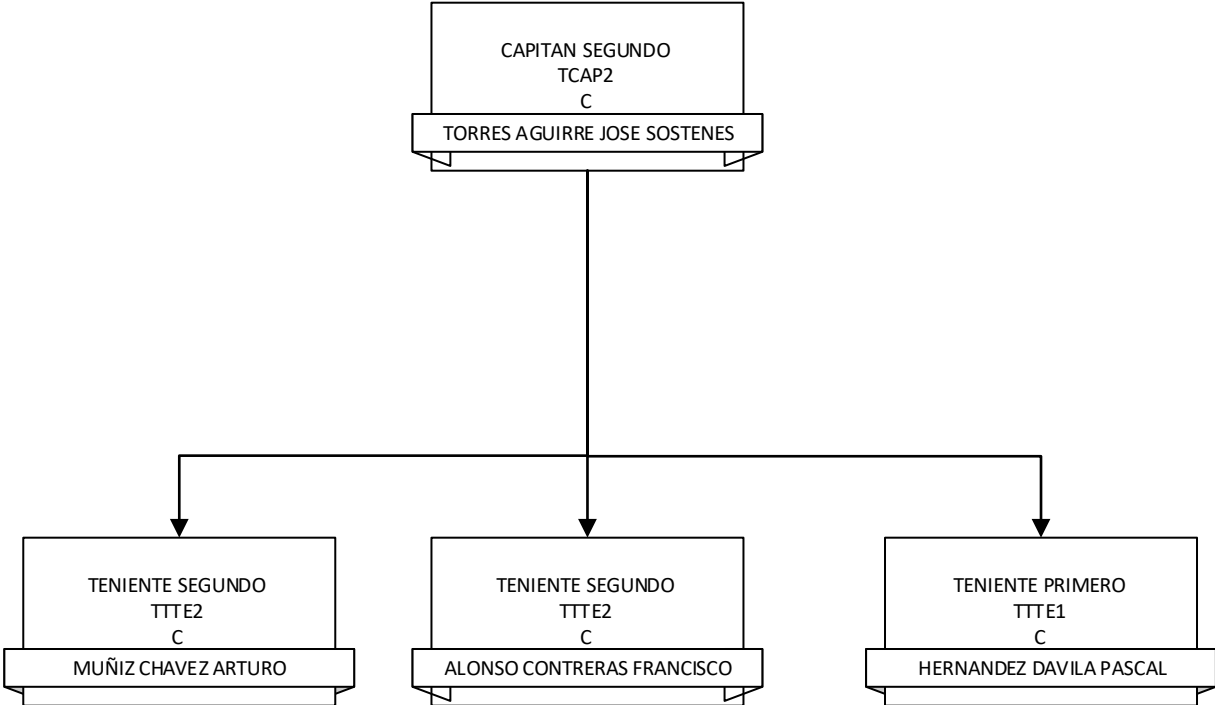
CAPITAN SEGUNDO
TCAP2
C
TORRES AGUIRRE JOSE SOSTENES

TENIENTE SEGUNDO
TTTE2
C
MUÑIZ CHAVEZ ARTURO

TENIENTE SEGUNDO
TTTE2
C
ALONSO CONTRERAS FRANCISCO

TENIENTE PRIMERO
TTTE1
C
HERNANDEZ DAVILA PASCAL